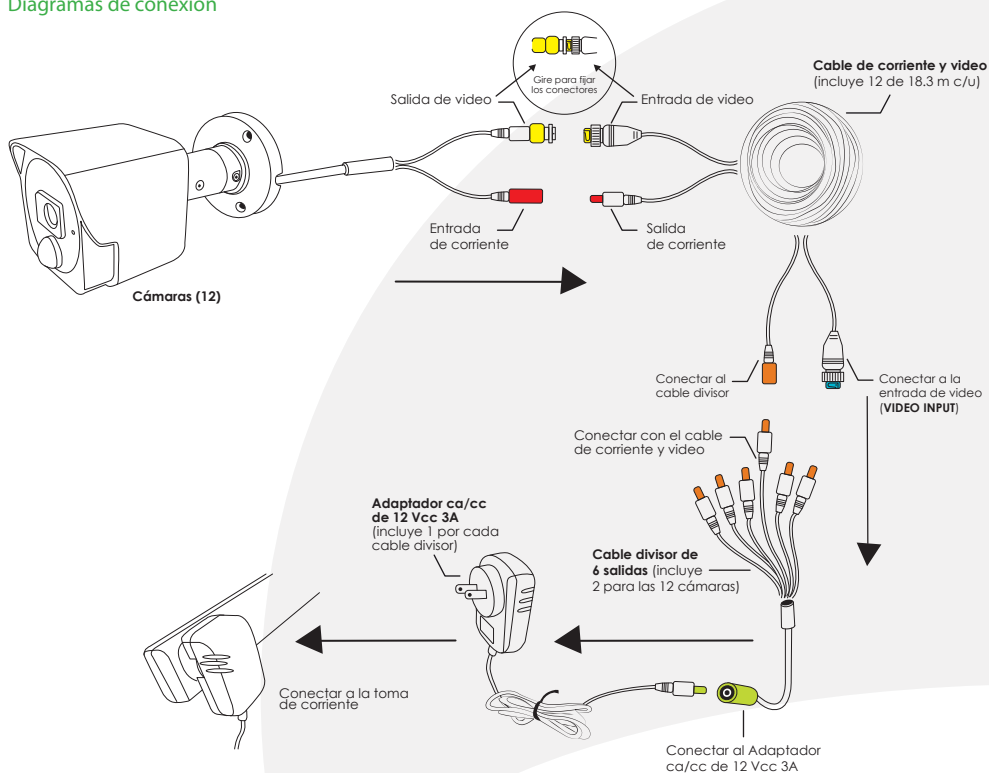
Diagramas de conexión

Gire para fijar los conectores

Salida de video

Entrada de video

**Cable de corriente y video** (incluye 12 de 18.3 m c/u)

Entrada de corriente

Salida de corriente

Cámaras (12)

Conectar al cable divisor

Conectar a la entrada de video (VIDEO INPUT)

Conectar con el cable de corriente y video

Adaptador ca/cc de 12 Vcc 3A (incluye 1 por cada cable divisor)

Cable divisor de 6 salidas (incluye 2 para las 12 cámaras)

Conectar a la toma de corriente

Conectar al Adaptador ca/cc de 12 Vcc 3A